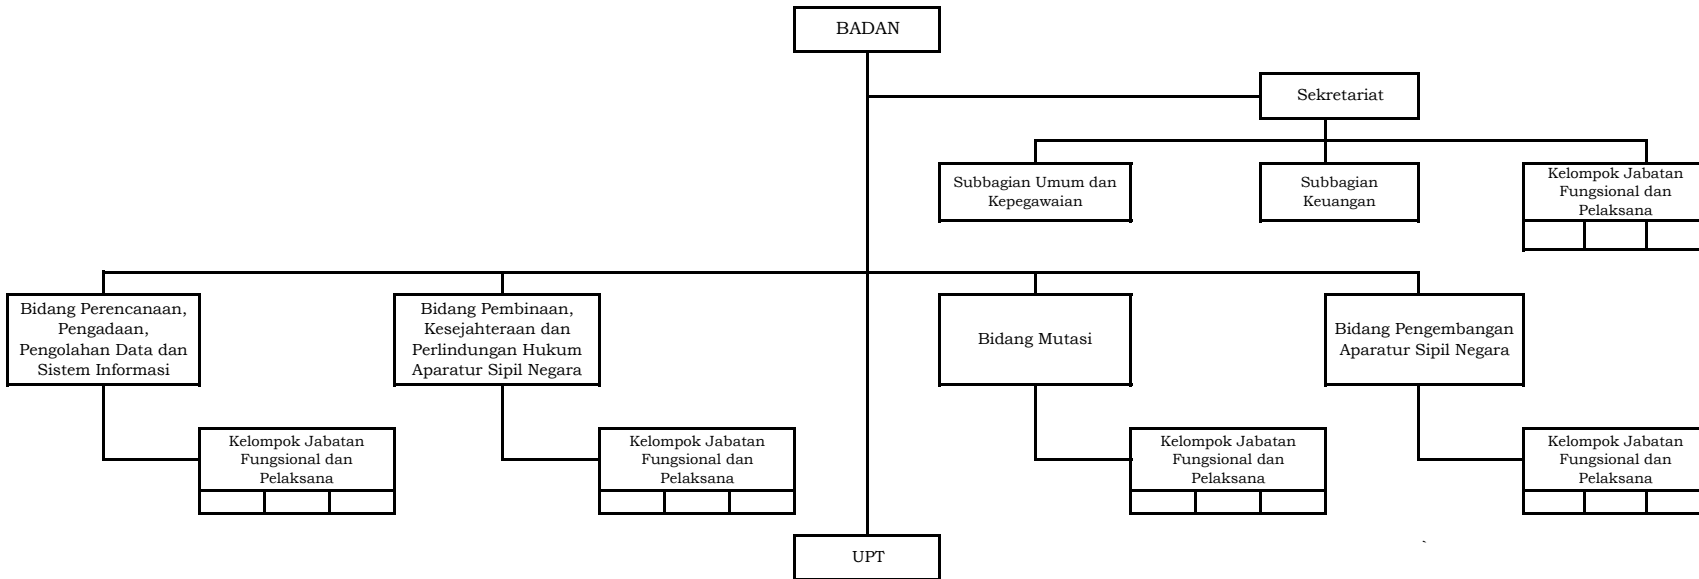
BADAN

Sekretariat

Subbagian Umum dan Kepegawaian

Subbagian Keuangan

Kelompok Jabatan Fungsional dan Pelaksana

Bidang Perencanaan, Pengadaan, Pengolahan Data dan Sistem Informasi

Kelompok Jabatan Fungsional dan Pelaksana

Bidang Pembinaan, Kesejahteraan dan Perlindungan Hukum Aparatur Sipil Negara

Kelompok Jabatan Fungsional dan Pelaksana

Bidang Mutasi

Kelompok Jabatan Fungsional dan Pelaksana

Bidang Pengembangan Aparatur Sipil Negara

Kelompok Jabatan Fungsional dan Pelaksana

UPT